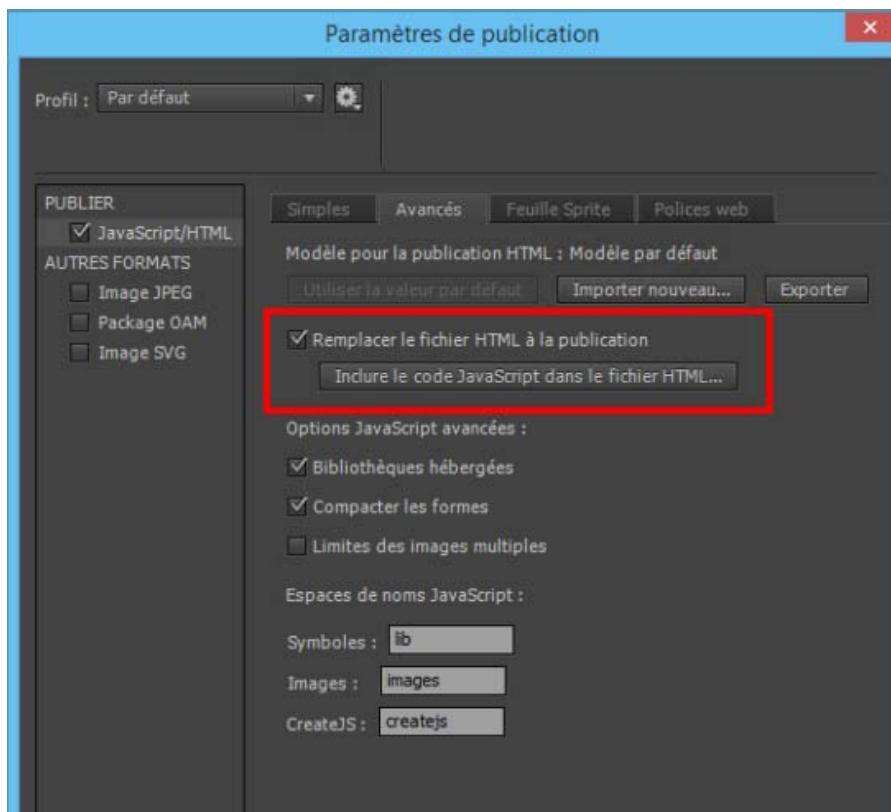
Paramètres de publication

×

Profil : Par défaut

PUBLIER
JavaScript/HTML
AUTRES FORMATS
Image JPEG
Package OAM
Image SVG

Simples | Avancés | Feuille Sprite | Polices web

Modèle pour la publication HTML : Modèle par défaut

Utiliser la valeur par défaut | Importer nouveau... | Exporter

Remplacer le fichier HTML à la publication

Inclure le code JavaScript dans le fichier HTML...

Options JavaScript avancées :

Bibliothèques hébergées

Compacter les formes

Limites des images multiples

Espaces de noms JavaScript :

Symboles : lib

Images : images

CreateJS : createjs